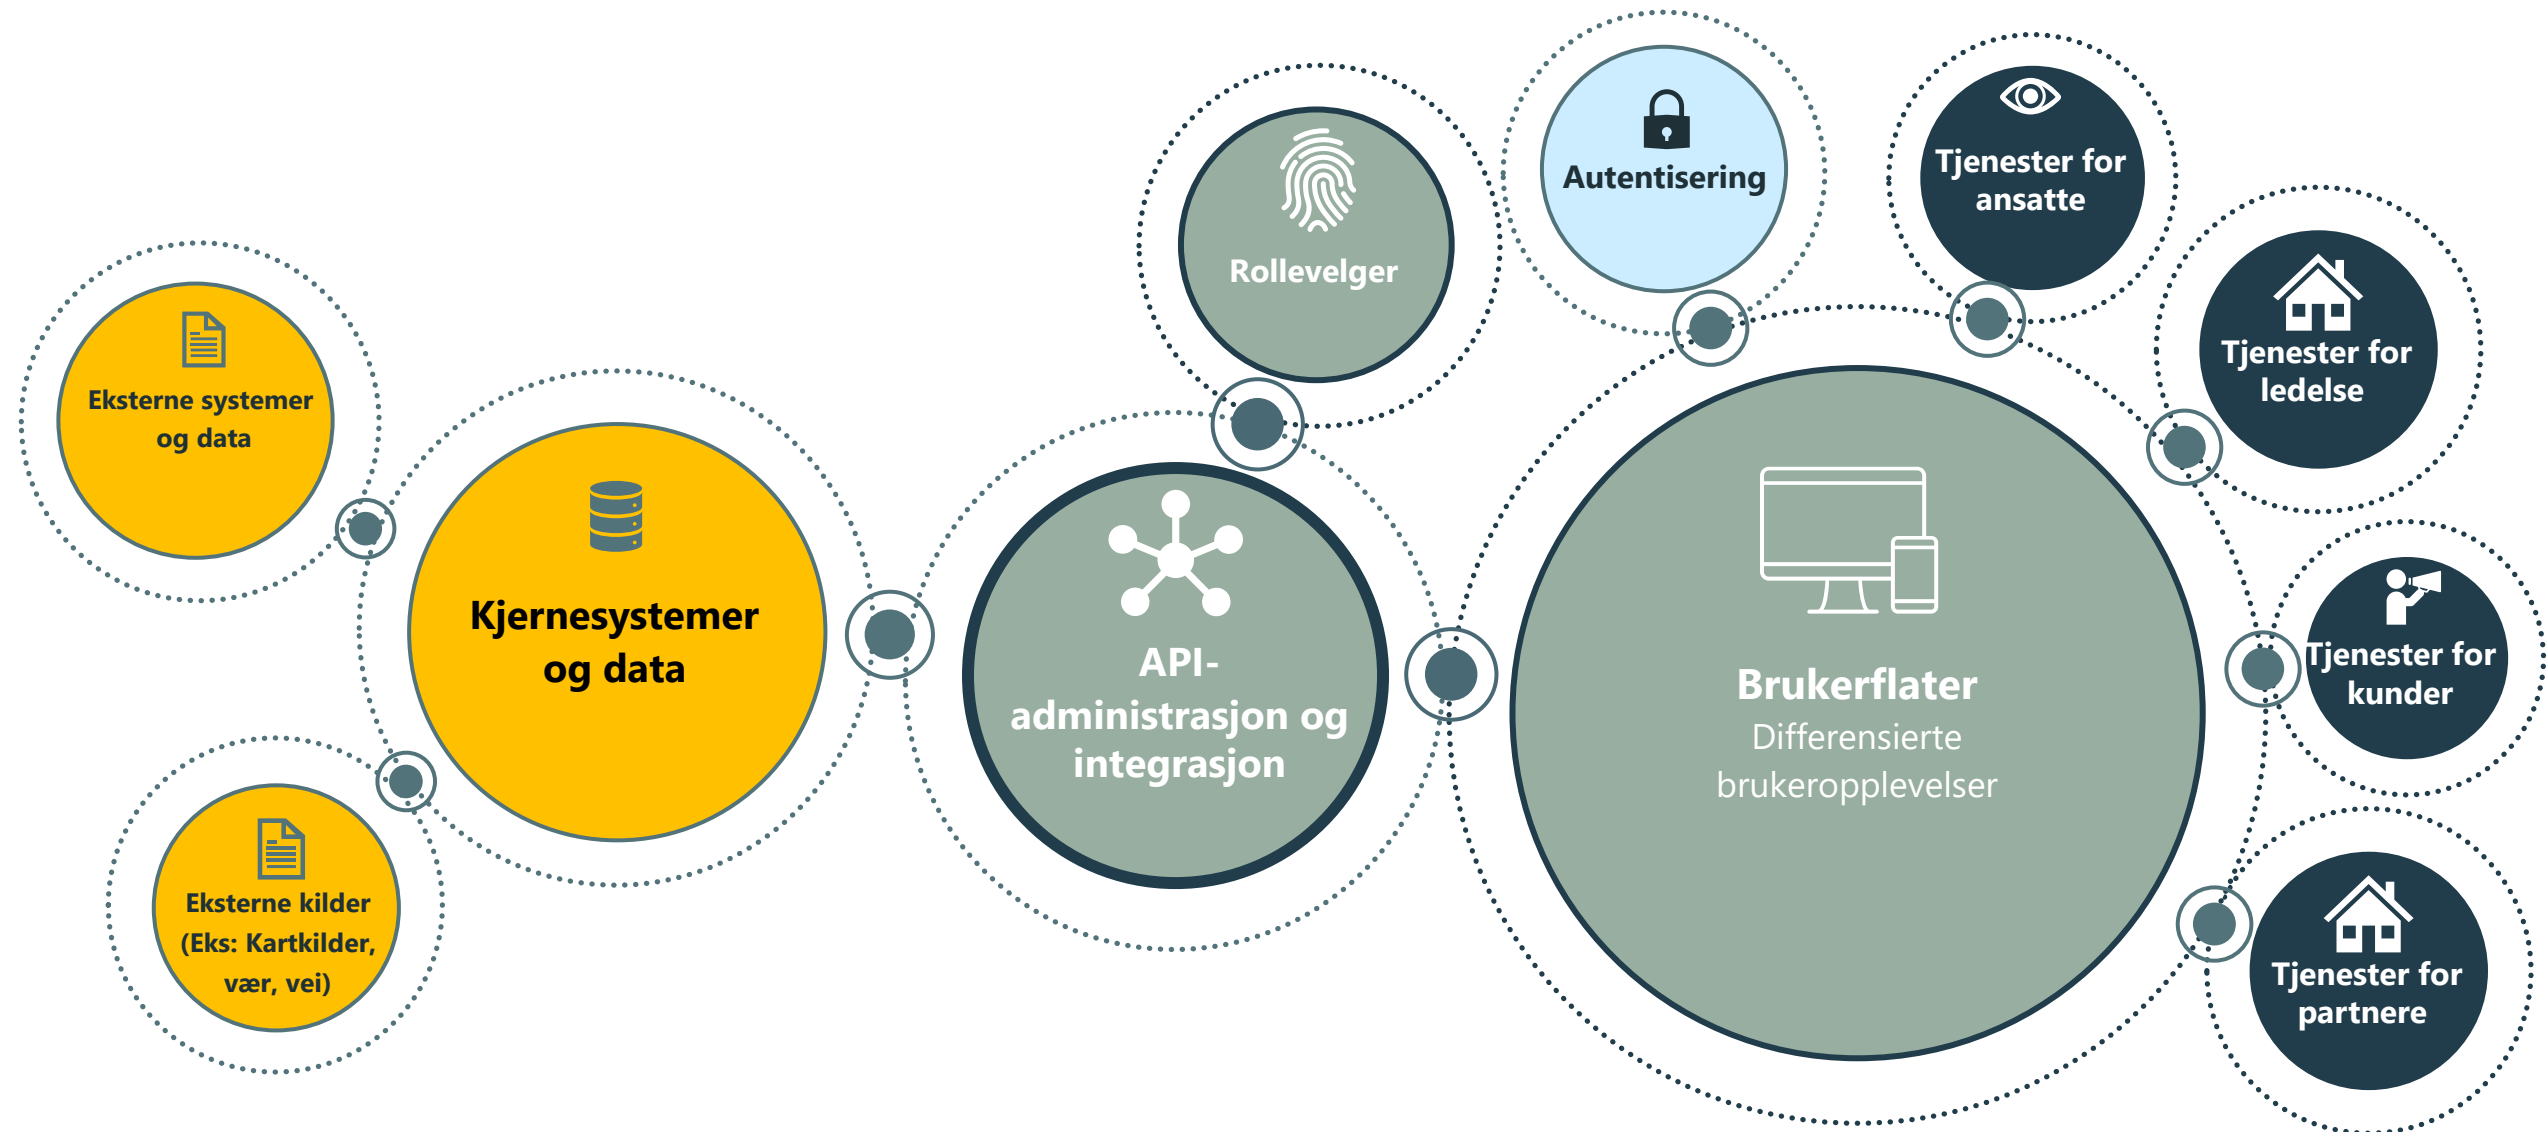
Eksterne systemer og data

Eksterne kilder (Eks: Kartkilder, vær, vei)

Kjernesystemer og data

Rollevelger

API-administrasjon og integrasjon

Autentisering

Brukerflater
Differensierte brukeropplevelser

Tjenester for ansatte

Tjenester for ledelse

Tjenester for kunder

Tjenester for partnere